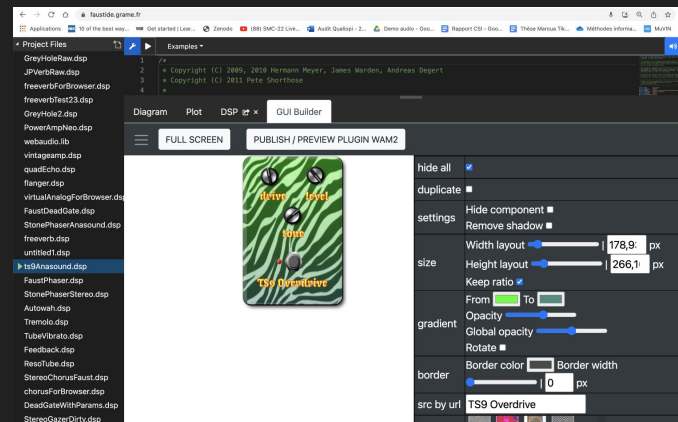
faustide.grame.fr

Applications 10 of the best way... Get started | Lear... Zenodo (88) SMC-22 Live... Audit Qualiopi - 2... Demo audio - Goo... Rapport CSI - Goo... Thèse Maroua Tik... Méthodes informa... MUVIN

Project Files
GreyHoleRaw.dsp
JPVerbRaw.dsp
freeverbForBrowser.dsp
freeverbTest23.dsp
GreyHole2.dsp
PowerAmpNeo.dsp
webaudio.lib
vintageamp.dsp
quadEcho.dsp
flanger.dsp
virtualAnalogForBrowser.dsp
FaustDeadGate.dsp
StonePhaserAnasound.dsp
freeverb.dsp
untitled1.dsp
ts9Anasound.dsp
FaustPhaser.dsp
StonePhaserStereo.dsp
Autowah.dsp
Tremolo.dsp
TubeVibrato.dsp
Feedback.dsp
ResoTube.dsp
StereoChorusFaust.dsp
chorusForBrowser.dsp
DeadGateWithParams.dsp
StereoGazerDirty.dsp

Examples

1 /*
2 * Copyright (C) 2009, 2010 Hermann Meyer, James Warden, Andreas Degert
3 * Copyright (C) 2011 Pete Shorthose
4 *

Diagram Plot DSP × GUI Builder

FULL SCREEN PUBLISH / PREVIEW PLUGIN WAM2

drive level
tone
TS9 Overdrive

| | |
|---|---|
| hide all | ✓ |
| duplicate | |
| settings | Hide component<br>Remove shadow |
| size | Width layout 178,9 px<br>Height layout 266,1 px<br>Keep ratio ✓ |
| gradient | From To<br>Opacity<br>Global opacity<br>Rotate |
| border | Border color Border width 0 px |
| src by url | TS9 Overdrive |